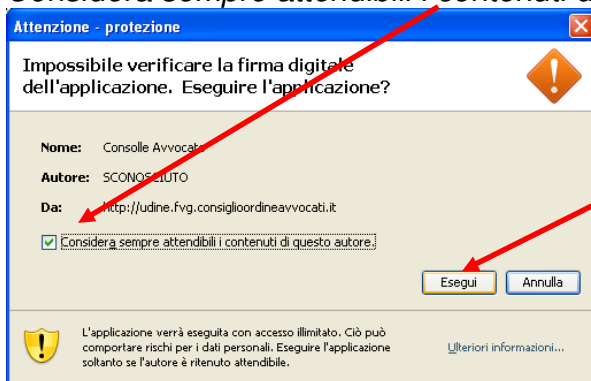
Considera sempre attendibili i contenuti di

Attenzione - protezione

Impossibile verificare la firma digitale dell'applicazione. Eseguire l'applicazione?

Nome: Consolle Avvocato

Autore: SCONOSCIUTO

Da: http://udine.fvg.consiglioordineavvocati.it

Considera sempre attendibili i contenuti di questo autore.

Esegui

Annulla

L'applicazione verrà eseguita con accesso illimitato. Ciò può comportare rischi per i dati personali. Eseguire l'applicazione soltanto se l'autore è ritenuto attendibile.

Ulteriori informazioni...